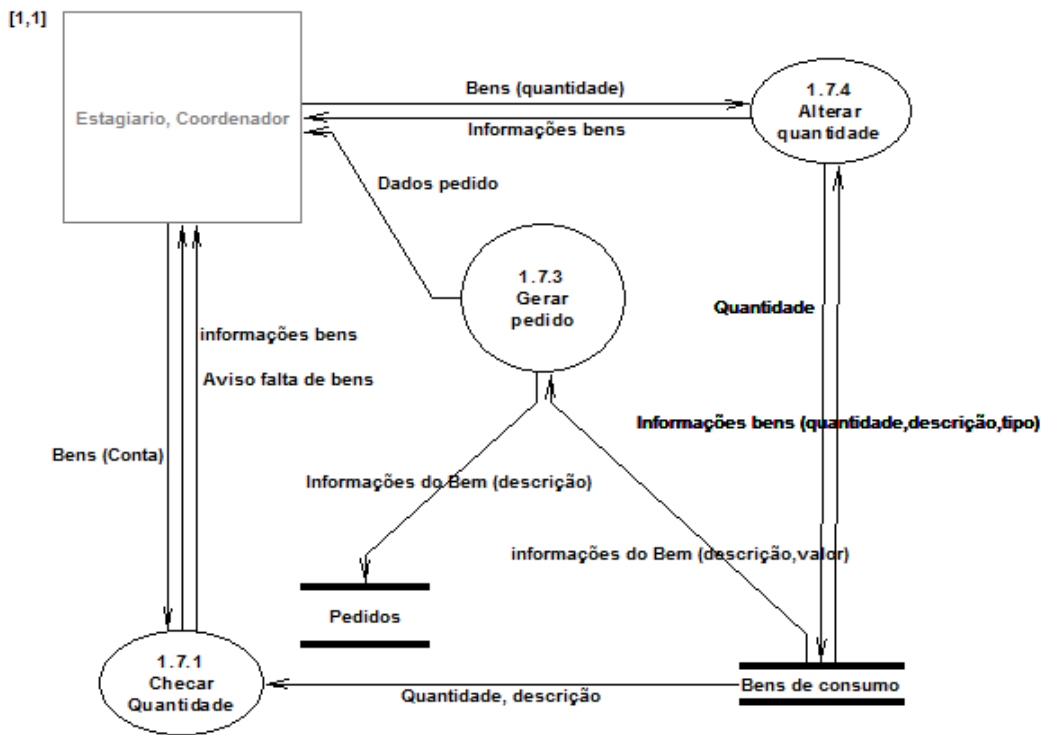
[1,1]

Estagiario, Coordenador

Bens (quantidade)

Informações bens

1.7.4
Alterar
quantidade

Dados pedido

1.7.3
Gerar
pedido

Quantidade

informações bens

Aviso falta de bens

Informações bens (quantidade,descrição,tipo)

Bens (Conta)

Informações do Bem (descrição)

informações do Bem (descrição,valor)

Pedidos

1.7.1
Checar
Quantidade

Quantidade, descrição

Bens de consumo